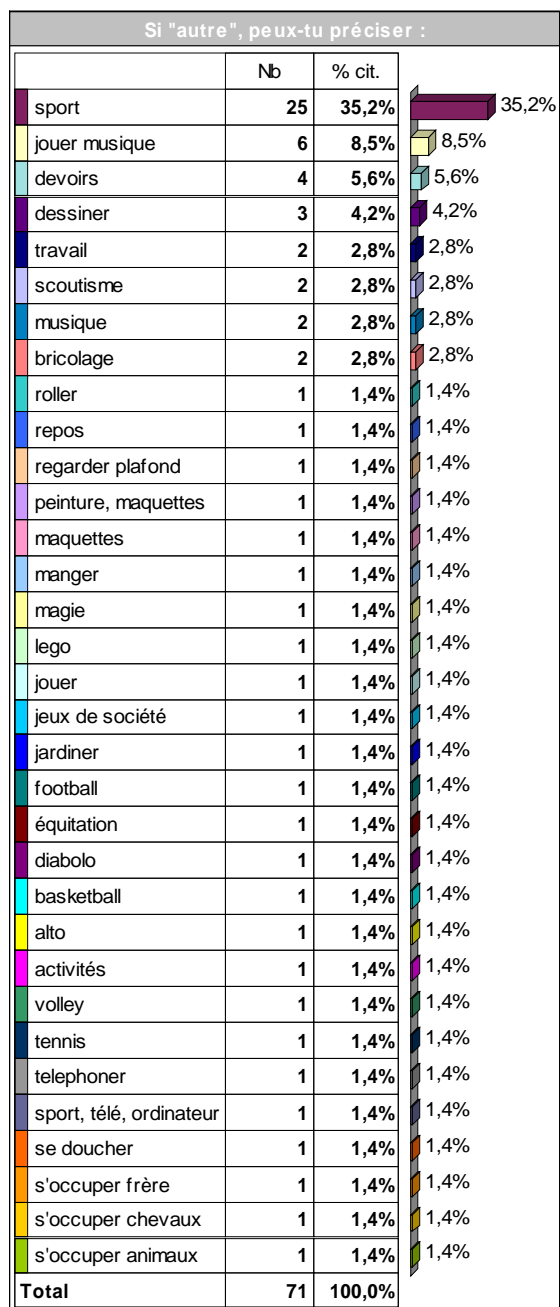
Si "autre", peux-tu préciser :

| | Nb | % cit. |
|---|---|---|
| sport | 25 | 35,2% |
| jouer musique | 6 | 8,5% |
| devoirs | 4 | 5,6% |
| dessiner | 3 | 4,2% |
| travail | 2 | 2,8% |
| scoutisme | 2 | 2,8% |
| musique | 2 | 2,8% |
| bricolage | 2 | 2,8% |
| roller | 1 | 1,4% |
| repos | 1 | 1,4% |
| regarder plafond | 1 | 1,4% |
| peinture, maquettes | 1 | 1,4% |
| maquettes | 1 | 1,4% |
| manger | 1 | 1,4% |
| magie | 1 | 1,4% |
| lego | 1 | 1,4% |
| jouer | 1 | 1,4% |
| jeux de société | 1 | 1,4% |
| jardiner | 1 | 1,4% |
| football | 1 | 1,4% |
| équitation | 1 | 1,4% |
| diabolo | 1 | 1,4% |
| basketball | 1 | 1,4% |
| alto | 1 | 1,4% |
| activités | 1 | 1,4% |
| volley | 1 | 1,4% |
| tennis | 1 | 1,4% |
| telephoner | 1 | 1,4% |
| sport, télé, ordinateur | 1 | 1,4% |
| se doucher | 1 | 1,4% |
| s'occuper frère | 1 | 1,4% |
| s'occuper chevaux | 1 | 1,4% |
| s'occuper animaux | 1 | 1,4% |
| Total | 71 | 100,0% |

35,2%
8,5%
5,6%
4,2%
2,8%
2,8%
2,8%
2,8%
1,4%
1,4%
1,4%
1,4%
1,4%
1,4%
1,4%
1,4%
1,4%
1,4%
1,4%
1,4%
1,4%
1,4%
1,4%
1,4%
1,4%
1,4%
1,4%
1,4%
1,4%
1,4%
1,4%
1,4%
1,4%